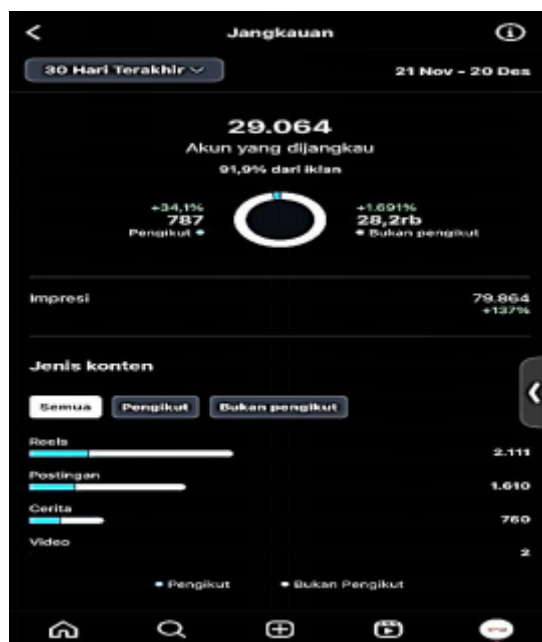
Jangkauan

30 Hari Terakhir

21 Nov - 20 Des

29.064
Akun yang dijangkau
91,9% dari iklan

+34,1%
787
Pengikut

+1.691%
28,2rb
Bukan pengikut

Impresi
79.864
+137%

Jenis konten

Semua
Pengikut
Bukan pengikut

Reels
2.111

Postingan
1.610

Cerita
760

Video
2

Pengikut
Bukan Pengikut